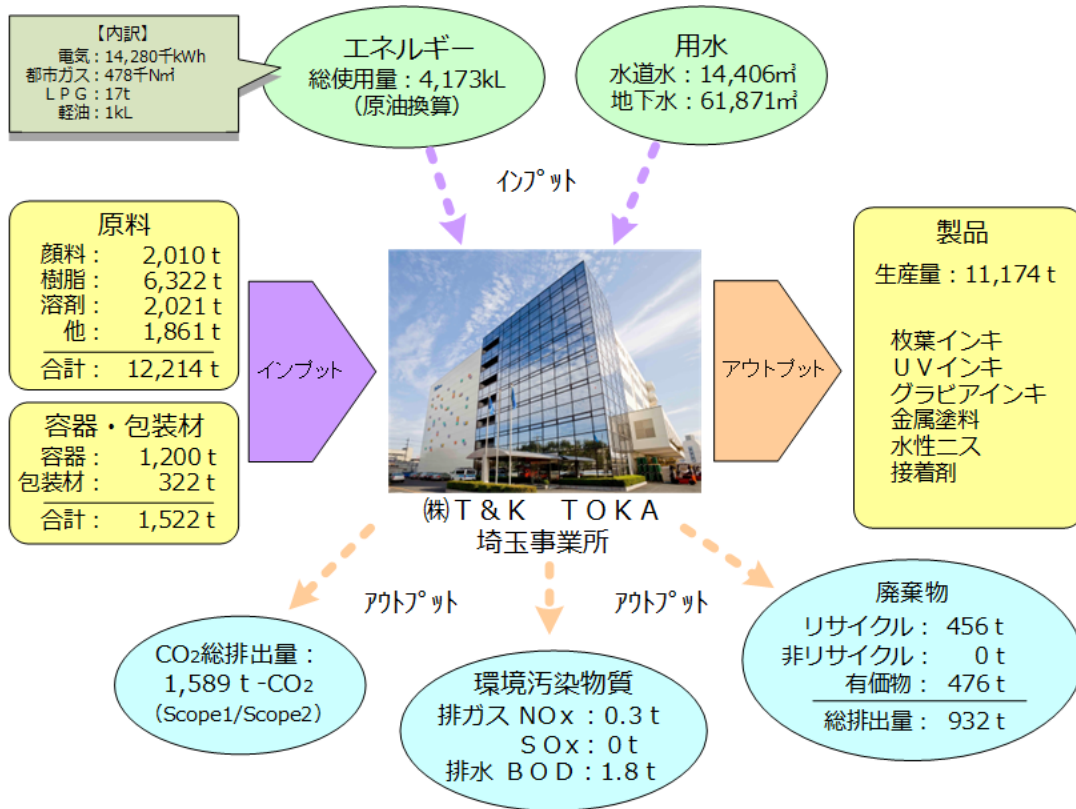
【内訳】
電気：14,280千kWh
都市ガス：478千N㎥
ＬＰＧ：17t
軽油：1kL

エネルギー
総使用量：4,173kL
（原油換算）

用水
水道水：14,406㎥
地下水：61,871㎥

インプット

原料
| | |
|---|---|
| 顔料： | 2,010 t |
| 樹脂： | 6,322 t |
| 溶剤： | 2,021 t |
| 他： | 1,861 t |
| 合計： | 12,214 t |

容器・包装材
| | |
|---|---|
| 容器： | 1,200 t |
| 包装材： | 322 t |
| 合計： | 1,522 t |

インプット

㈱Ｔ＆Ｋ　ＴＯＫＡ
埼玉事業所

アウトプット

製品
生産量：11,174 t

枚葉インキ
ＵＶインキ
グラビアインキ
金属塗料
水性ニス
接着剤

アウトプット

アウトプット

$CO_2$総排出量：
1,589 t -$CO_2$
（Scope1/Scope2）

環境汚染物質
排ガス ＮＯｘ：0.3 t
ＳＯｘ：0 t
排水 ＢＯＤ：1.8 t

廃棄物
リサイクル：456 t
非リサイクル：0 t
有価物：476 t
総排出量：932 t